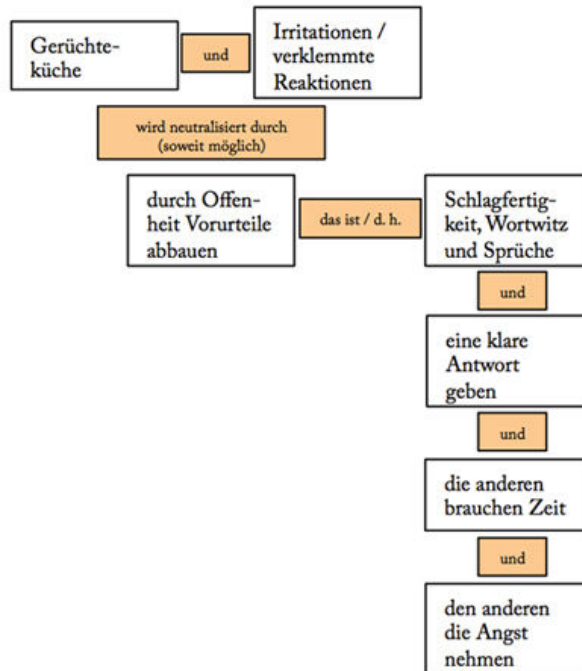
Gerüchteküche

und

Irritationen / verklemmte Reaktionen

wird neutralisiert durch (soweit möglich)

durch Offenheit Vorurteile abbauen

das ist / d. h.

Schlagfertigkeit, Wortwitz und Sprüche

und

eine klare Antwort geben

und

die anderen brauchen Zeit

und

den anderen die Angst nehmen